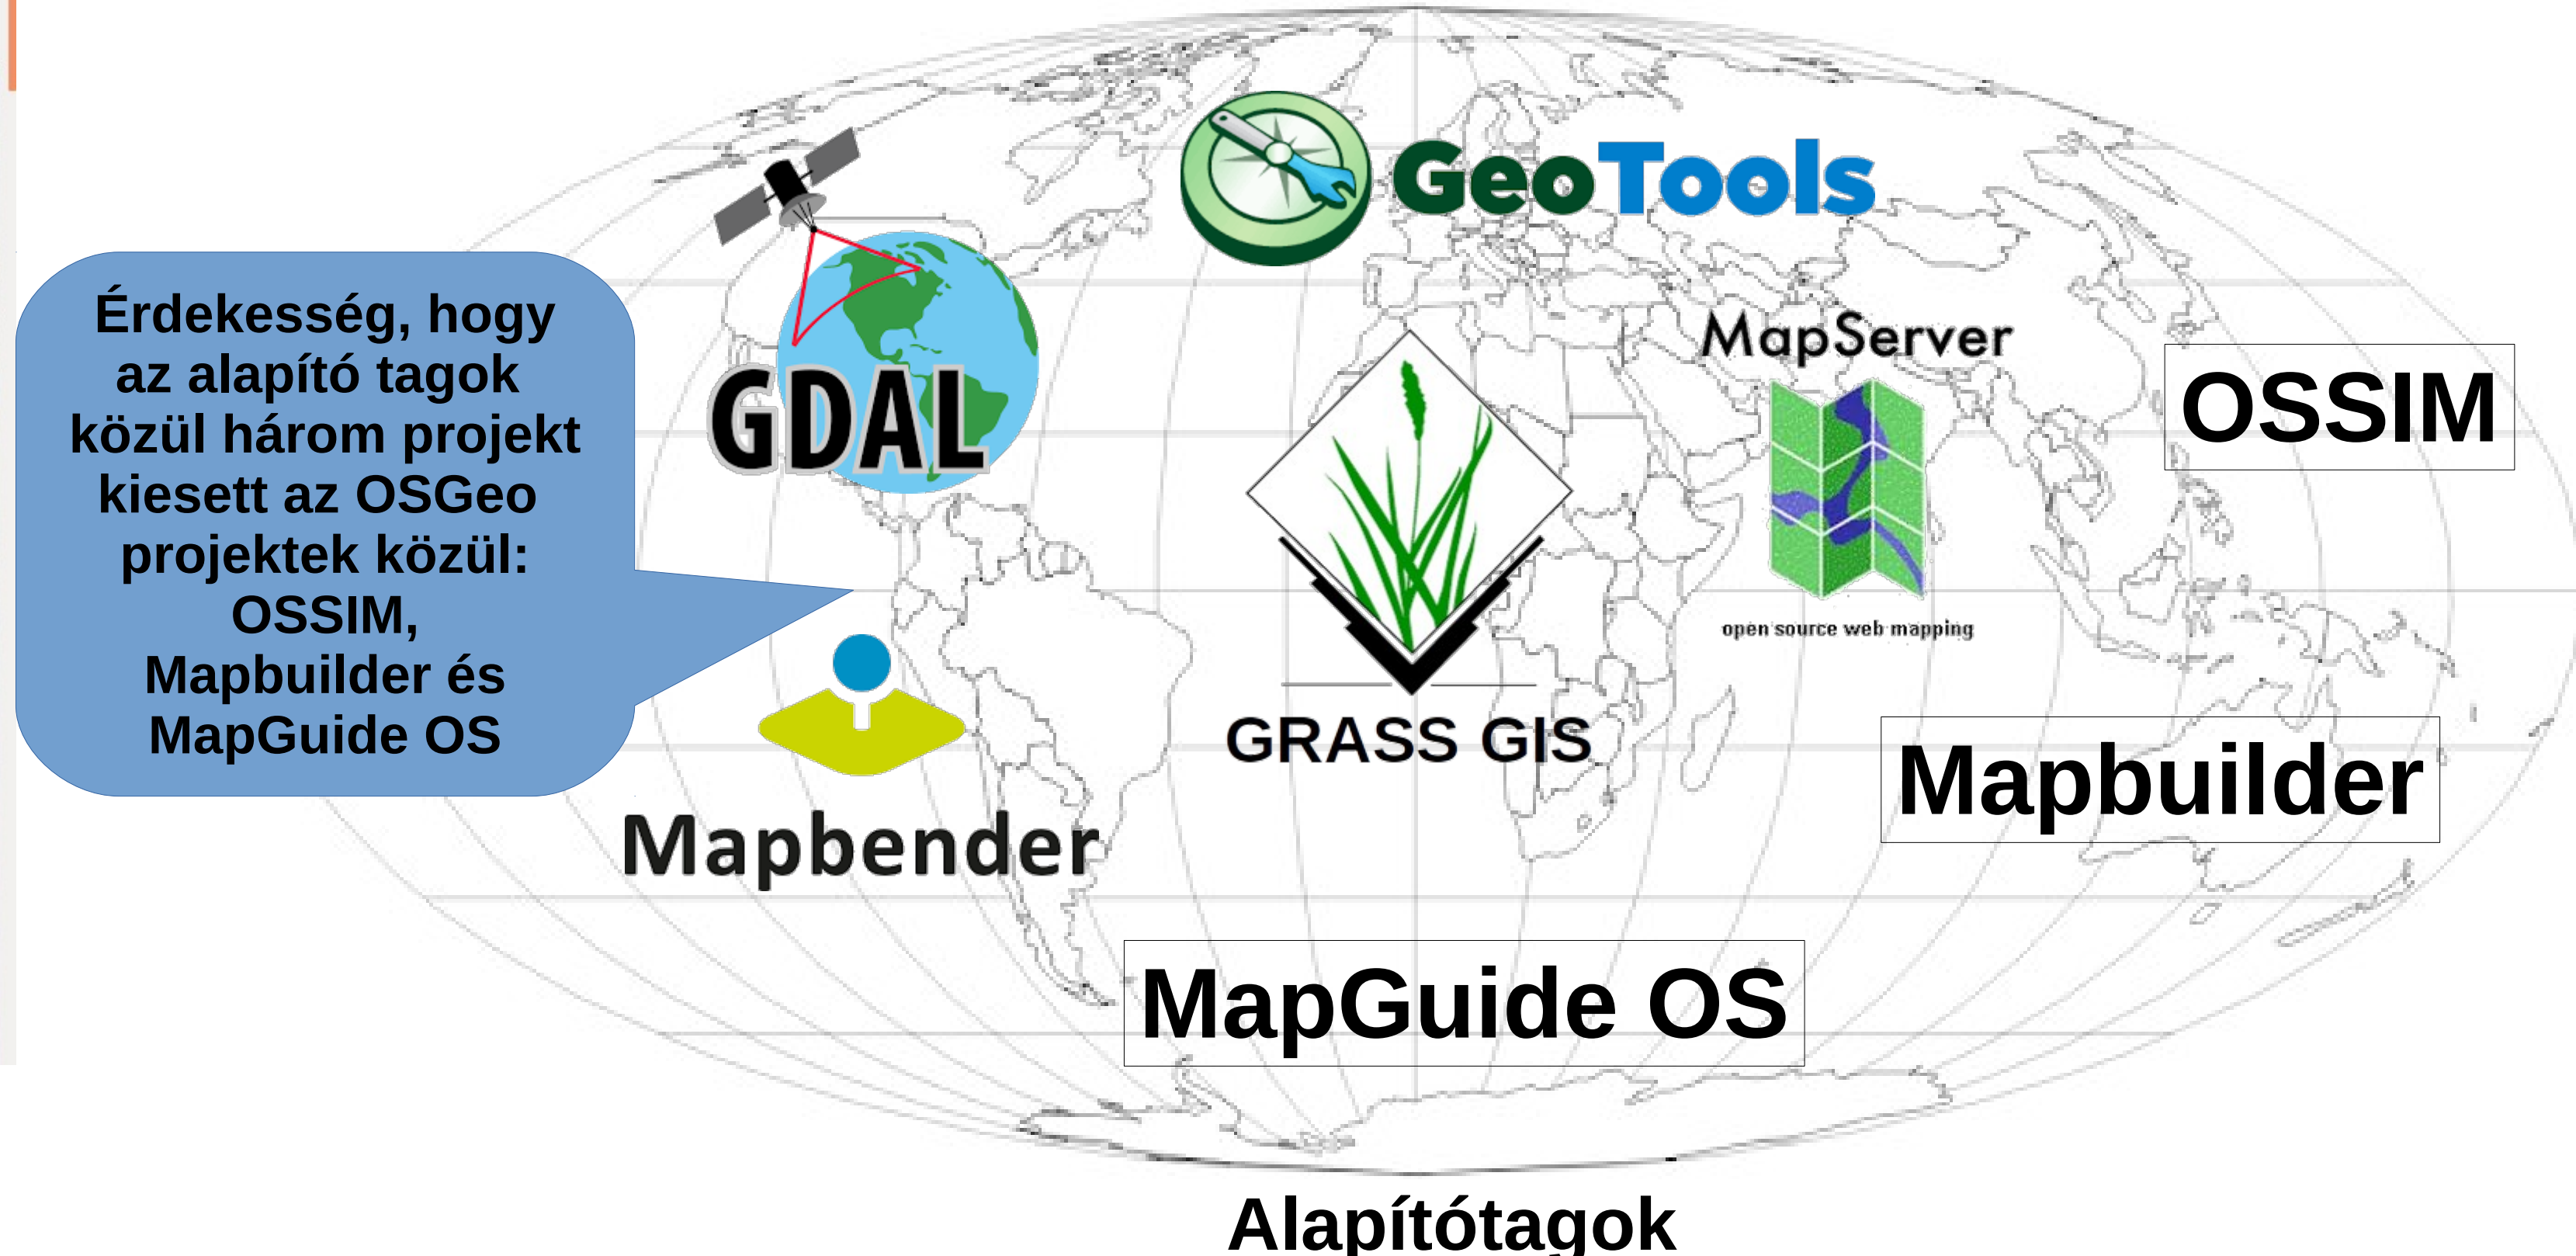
Érdekesség, hogy az alapító tagok közül három projekt kiesett az OSGeo projektek közül: OSSIM, Mapbuilder és MapGuide OS

GeoTools

GDAL

MapServer

open source web mapping

OSSIM

GRASS GIS

Mapbender

Mapbuilder

MapGuide OS

Alapítótagok